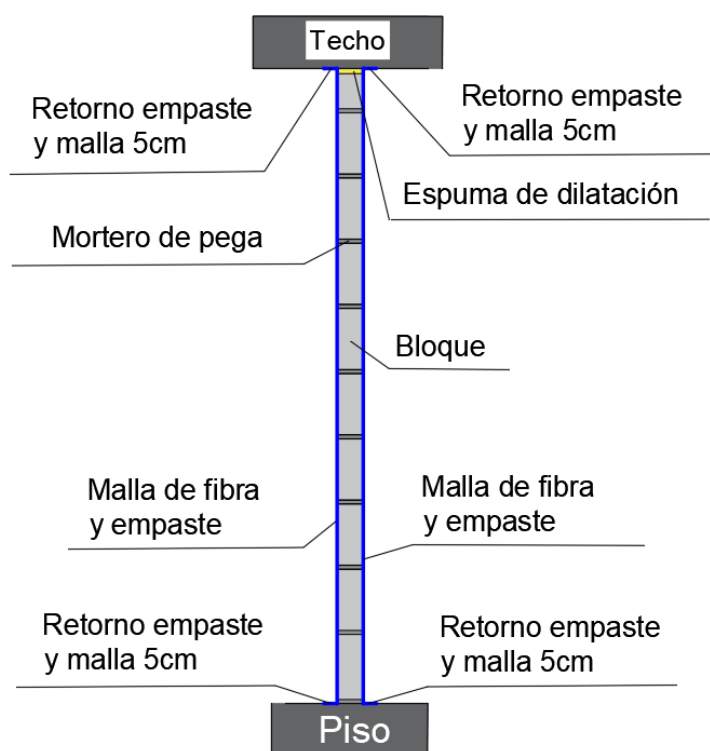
Techo

Retorno empaste y malla 5cm

Retorno empaste y malla 5cm

Espuma de dilatación

Mortero de pega

Bloque

Malla de fibra y empaste

Malla de fibra y empaste

Retorno empaste y malla 5cm

Retorno empaste y malla 5cm

Piso